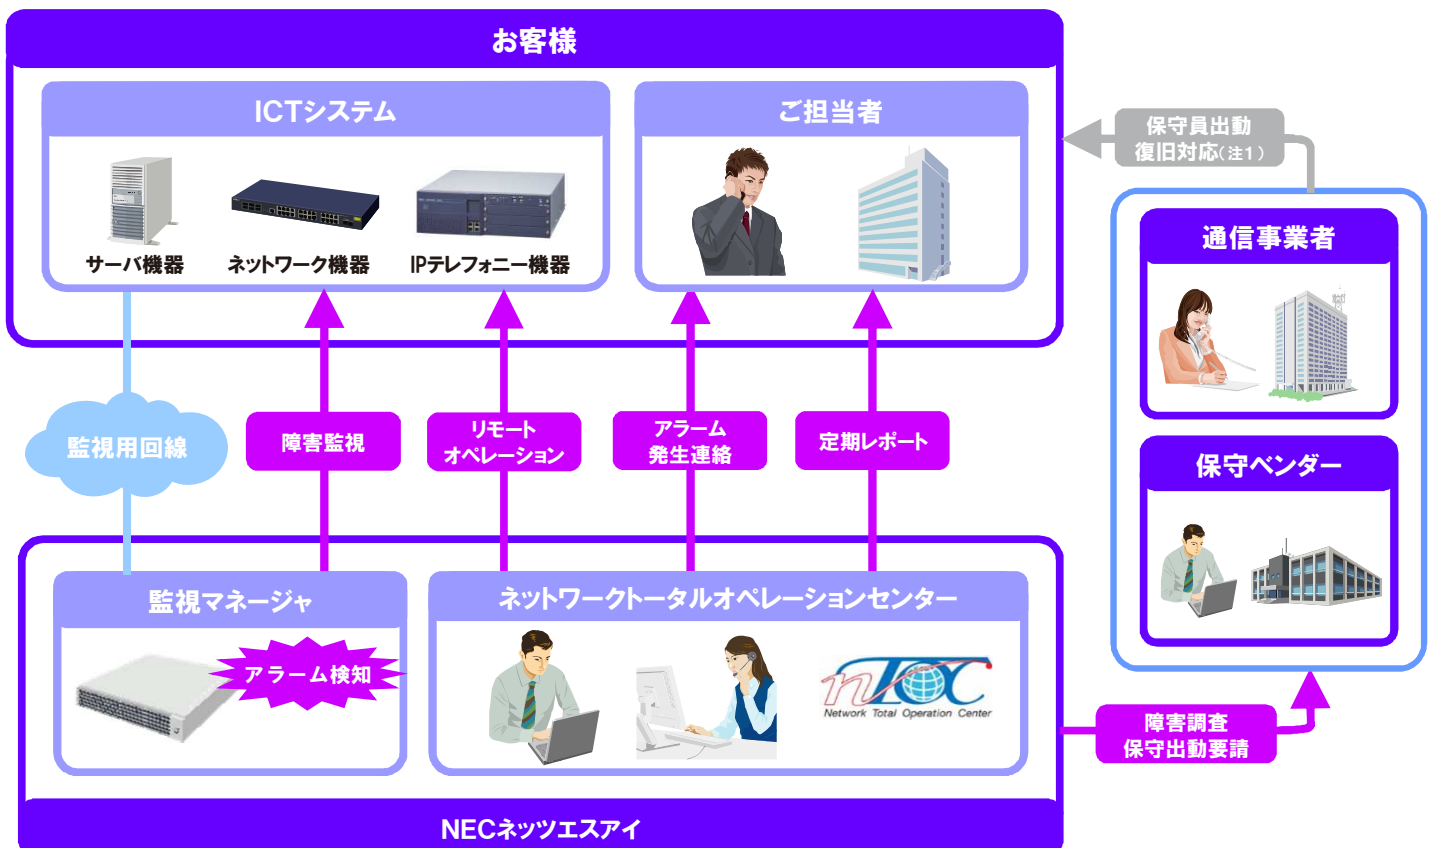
お客様

ICTシステム

サーバ機器　ネットワーク機器　IPテレフォニー機器

ご担当者

保守員出動
復旧対応(注1)

通信事業者

保守ベンダー

監視用回線

障害監視

リモート
オペレーション

アラーム
発生連絡

定期レポート

監視マネージャ

アラーム検知

ネットワークトータルオペレーションセンター

nTOC
Network Total Operation Center

障害調査
保守出動要請

NECネッツエスアイ